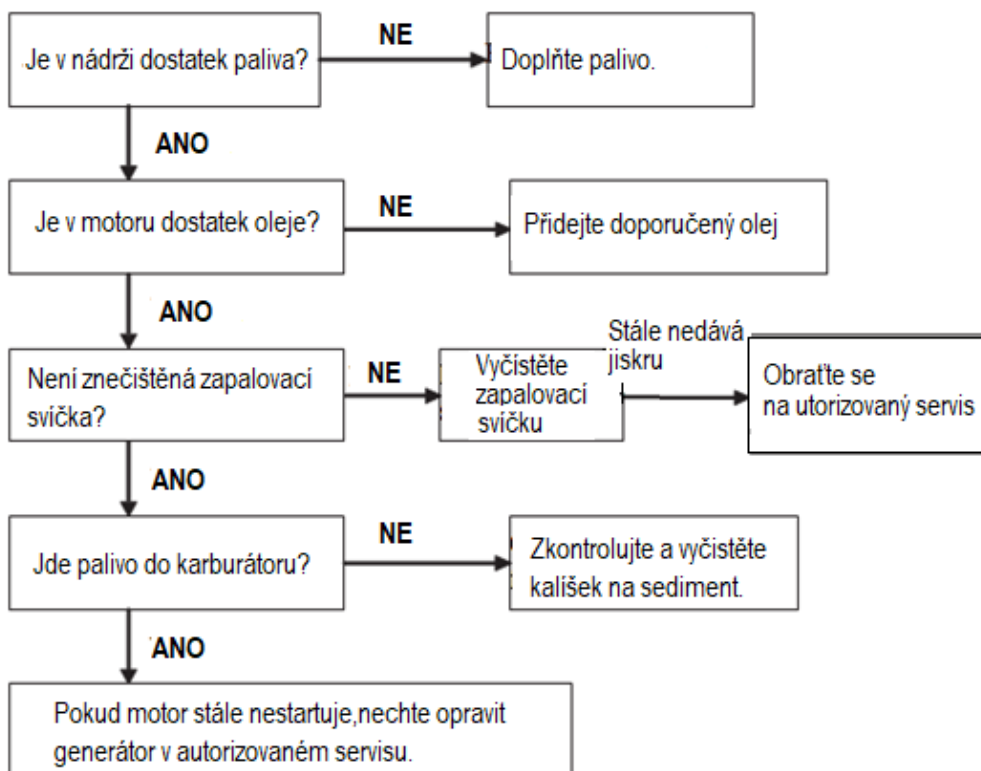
Je v nádrži dostatek paliva?

NE

Doplňte palivo.

ANO

Je v motoru dostatek oleje?

NE

Přidejte doporučený olej

ANO

Není znečištěná zapalovací svíčka?

NE

Vyčistěte zapalovací svíčku

Stále nedává jiskru

Obraťte se na utorizovaný servis

ANO

Jde palivo do karburátoru?

NE

Zkontrolujte a vyčistěte kalíšek na sediment.

ANO

Pokud motor stále nestartuje,nechte opravit generátor v autorizovaném servisu.